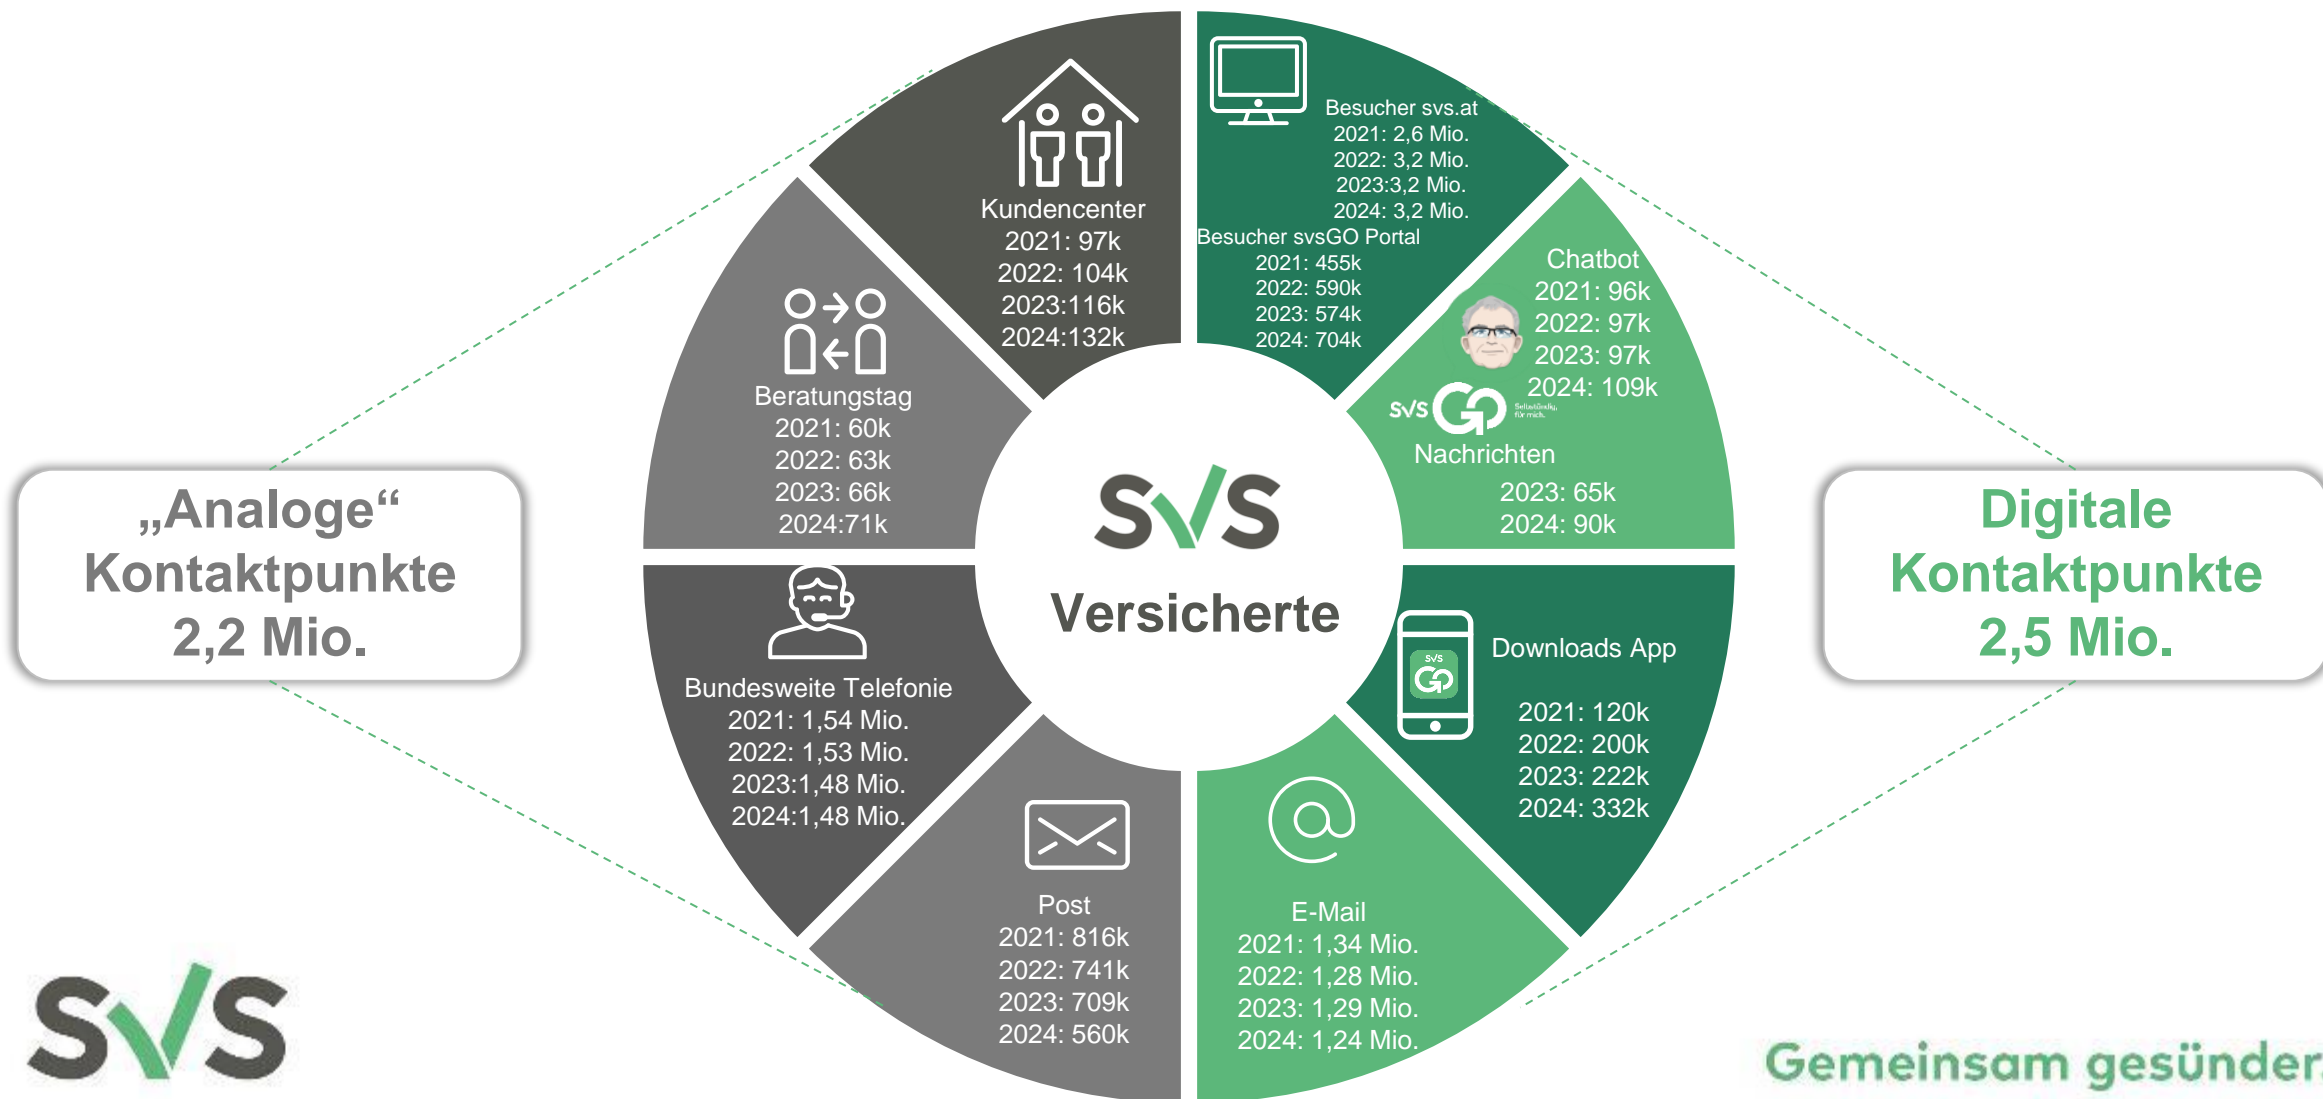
„Analoge“ Kontaktpunkte 2,2 Mio.

Kundencenter
2021: 97k
2022: 104k
2023:116k
2024:132k

Beratungstag
2021: 60k
2022: 63k
2023: 66k
2024:71k

Bundesweite Telefonie
2021: 1,54 Mio.
2022: 1,53 Mio.
2023:1,48 Mio.
2024:1,48 Mio.

Post
2021: 816k
2022: 741k
2023: 709k
2024: 560k

SVS
Versicherte

Besucher svs.at
2021: 2,6 Mio.
2022: 3,2 Mio.
2023:3,2 Mio.
2024: 3,2 Mio.
Besucher svsGO Portal
2021: 455k
2022: 590k
2023: 574k
2024: 704k

Chatbot
2021: 96k
2022: 97k
2023: 97k
2024: 109k

SVS GO
Nachrichten
2023: 65k
2024: 90k

Downloads App
2021: 120k
2022: 200k
2023: 222k
2024: 332k

E-Mail
2021: 1,34 Mio.
2022: 1,28 Mio.
2023: 1,29 Mio.
2024: 1,24 Mio.

Digitale Kontaktpunkte 2,5 Mio.

SVS

Gemeinsam gesünder